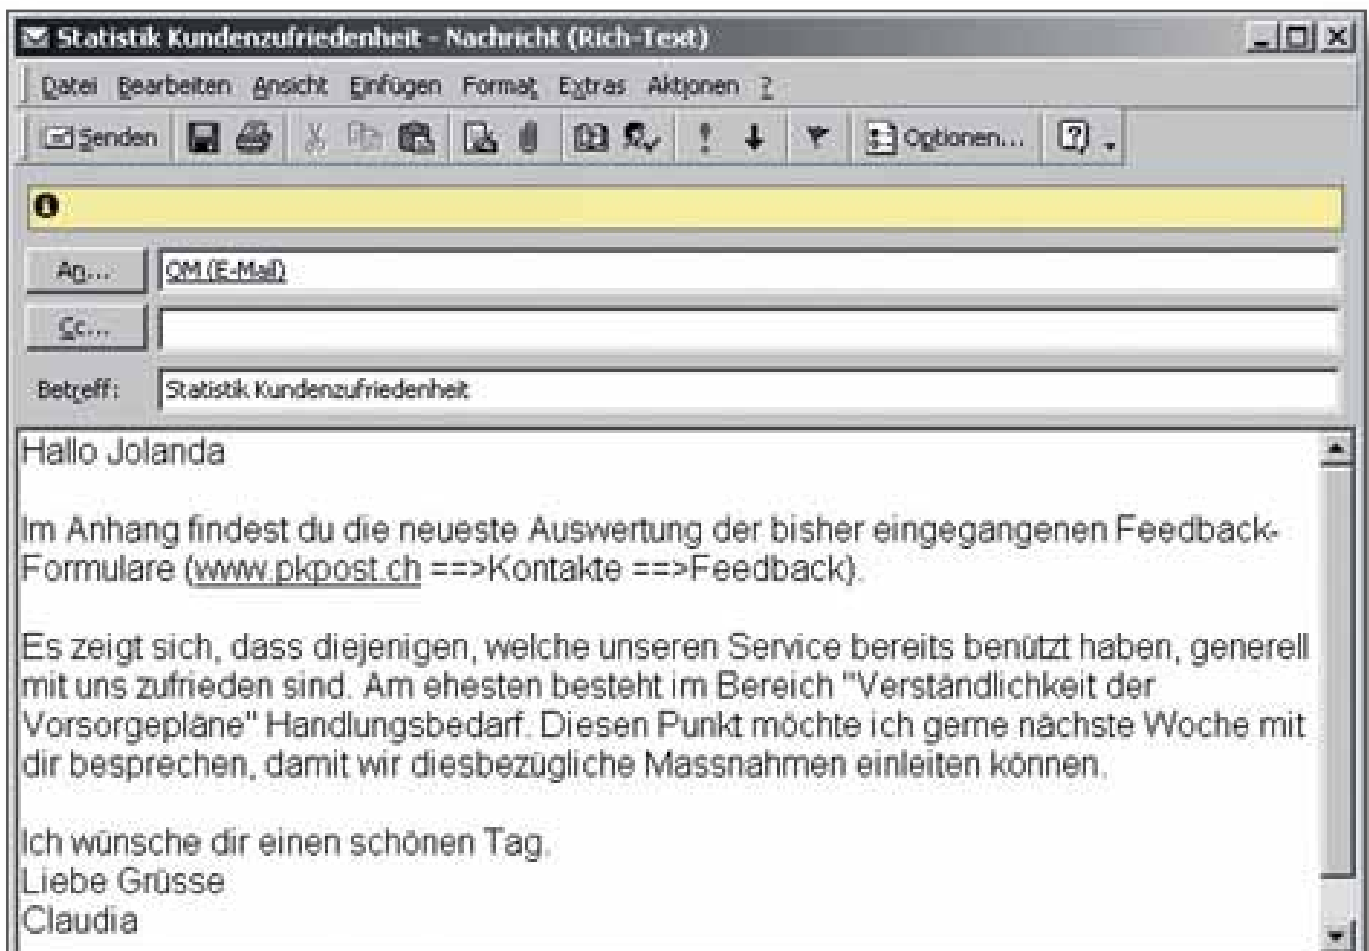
Statistik Kundenzufriedenheit - Nachricht (Rich-Text)

Datei Bearbeiten Ansicht Einfügen Format Extras Aktionen ?

Senden Optionen...

An... QM (E-Mail)

Cc...

Betreff: Statistik Kundenzufriedenheit

Hallo Jolanda

Im Anhang findest du die neueste Auswertung der bisher eingegangenen Feedback-Formulare (www.pkpost.ch ==>Kontakte ==>Feedback).

Es zeigt sich, dass diejenigen, welche unseren Service bereits benützt haben, generell mit uns zufrieden sind. Am ehesten besteht im Bereich "Verständlichkeit der Vorsorgepläne" Handlungsbedarf. Diesen Punkt möchte ich gerne nächste Woche mit dir besprechen, damit wir diesbezügliche Massnahmen einleiten können.

Ich wünsche dir einen schönen Tag.
Liebe Grüsse
Claudia